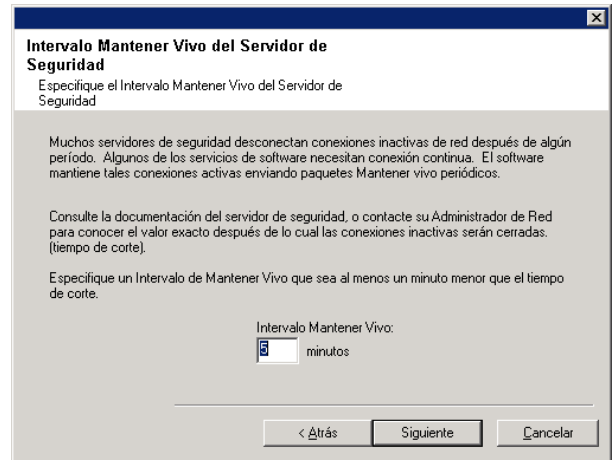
Intervalo Mantener Vivo del Servidor de Seguridad

Especifique el Intervalo Mantener Vivo del Servidor de Seguridad

Muchos servidores de seguridad desconectan conexiones inactivas de red después de algún período. Algunos de los servicios de software necesitan conexión continua. El software mantiene tales conexiones activas enviando paquetes Mantener vivo periódicos.

Consulte la documentación del servidor de seguridad, o contacte su Administrador de Red para conocer el valor exacto después de lo cual las conexiones inactivas serán cerradas. (tiempo de corte).

Especifique un Intervalo de Mantener Vivo que sea al menos un minuto menor que el tiempo de corte.

Intervalo Mantener Vivo:

5 minutos

< Atrás

Siguiente

Cancelar